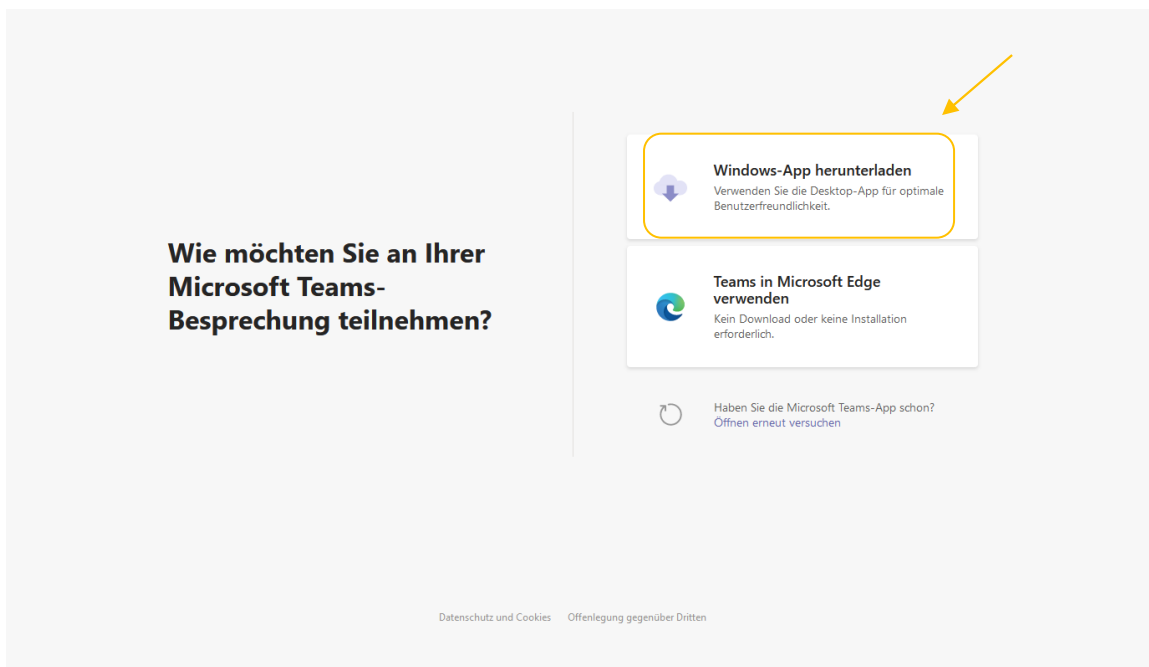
Wie möchten Sie an Ihrer Microsoft Teams-Besprechung teilnehmen?

Windows-App herunterladen
Verwenden Sie die Desktop-App für optimale Benutzerfreundlichkeit.

Teams in Microsoft Edge verwenden
Kein Download oder keine Installation erforderlich.

Haben Sie die Microsoft Teams-App schon?
Öffnen erneut versuchen

Datenschutz und Cookies Offenlegung gegenüber Dritten